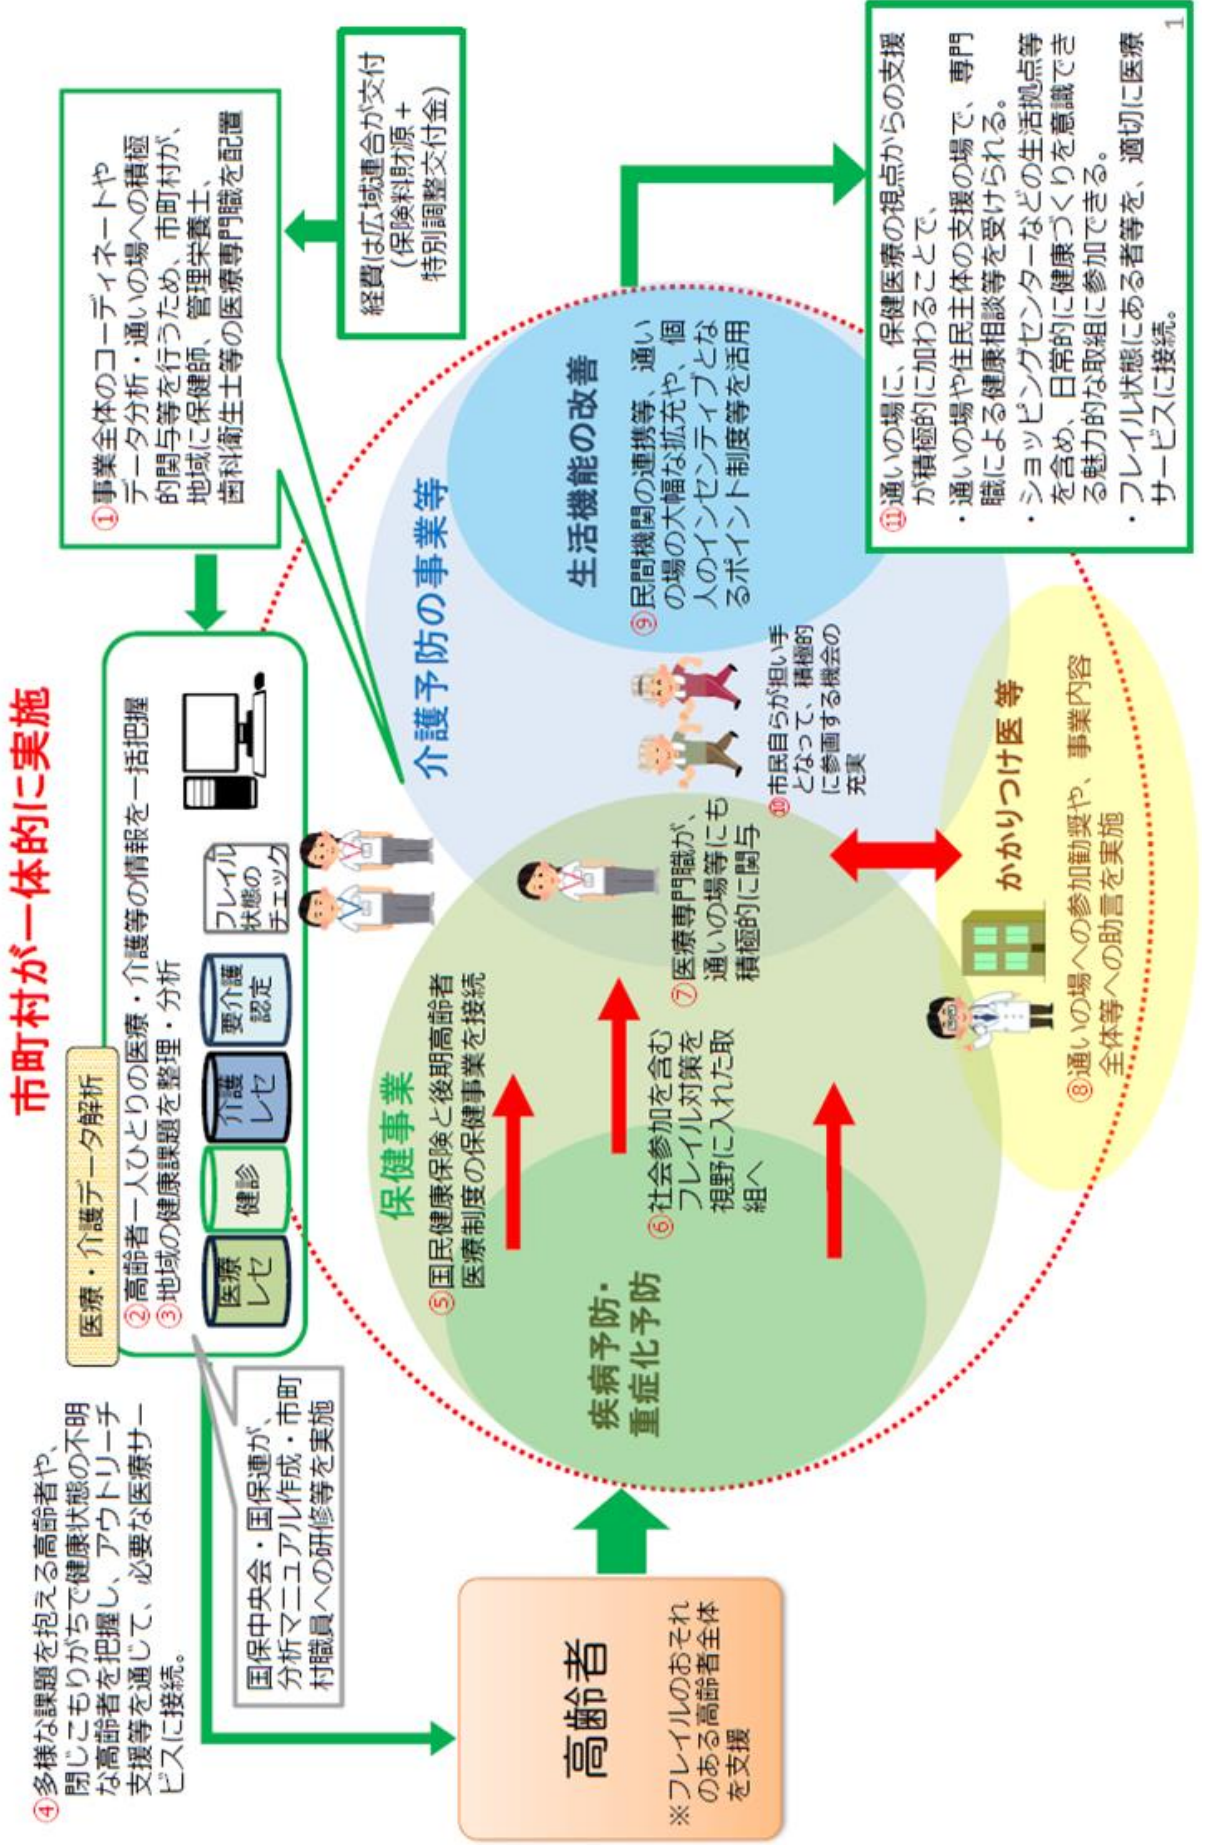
市町村が一体的に実施

医療・介護データ解析

②高齢者一人ひとりの医療・介護等の情報を一括把握
③地域の健康課題を整理・分析

医療レセ
健診
介護レセ
要介護認定
フレイル状態のチェック

①事業全体のコーディネートやデータ分析・通いの場への積極的関与等を行うため、市町村が、地域に保健師、管理栄養士、歯科衛生士等の医療専門職を配置

経費は広域連合が交付
(保険料財源＋特別調整交付金)

⑪通いの場に、保健医療の視点からの支援が積極的に加わることで、
・通いの場や住民主体の支援の場で、専門職による健康相談等を受けられる。
・ショッピングセンターなどの生活拠点等を含め、日常的に健康づくりを意識できる魅力的な取組に参加できる。
・フレイル状態にある者等を、適切に医療サービスに接続。

1

④多様な課題を抱える高齢者や、閉じこもりがちで健康状態の不明な高齢者を把握し、アウトリーチ支援等を通じて、必要な医療サービスに接続。

国保中央会・国保連が、分析マニュアル作成・市町村職員への研修等を実施

高齢者
※フレイルのおそれのある高齢者全体を支援

疾病予防・重症化予防

保健事業
⑤国民健康保険と後期高齢者医療制度の保健事業を接続

⑥社会参加を含むフレイル対策を視野に入れた取組へ

⑦医療専門職が、通いの場等にも積極的に関与

介護予防の事業等

生活機能の改善
⑨民間機関の連携等、通いの場の大幅な拡充や、個人のインセンティブとなるポイント制度等を活用

⑩市民自らが担い手となって、積極的に参画する機会の充実

かかりつけ医等
⑧通いの場への参加勧奨や、事業内容全体等への助言を実施